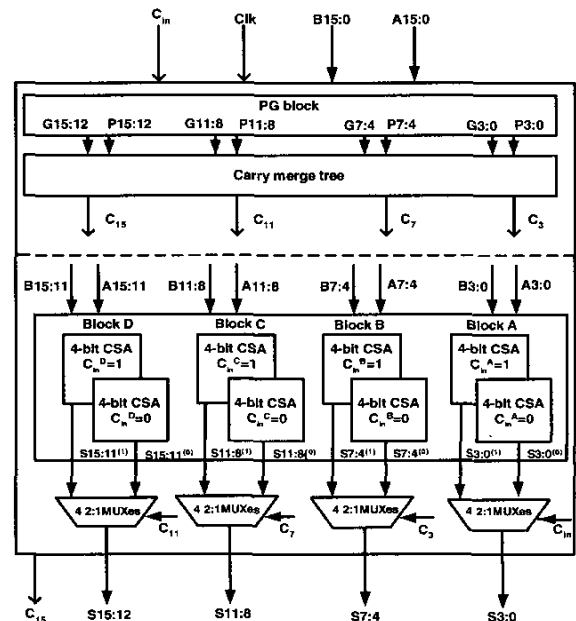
$C_{in}$ Clk B15:0 A15:0

PG block

G15:12 P15:12 G11:8 P11:8 G7:4 P7:4 G3:0 P3:0

Carry merge tree

$C_{15}$ $C_{11}$ $C_7$ $C_3$

B15:11 A15:11 B11:8 A11:8 B7:4 A7:4 B3:0 A3:0

Block D

4-bit CSA $C_{in}^D=1$

4-bit CSA $C_{in}^D=0$

Block C

4-bit CSA $C_{in}^C=1$

4-bit CSA $C_{in}^C=0$

Block B

4-bit CSA $C_{in}^B=1$

4-bit CSA $C_{in}^B=0$

Block A

4-bit CSA $C_{in}^A=1$

4-bit CSA $C_{in}^A=0$

$S15:11^{(1)}$ $S15:11^{(0)}$ $S11:8^{(1)}$ $S11:8^{(0)}$ $S7:4^{(1)}$ $S7:4^{(0)}$ $S3:0^{(1)}$ $S3:0^{(0)}$

4 2:1MUXes $C_{11}$

4 2:1MUXes $C_7$

4 2:1MUXes $C_3$

4 2:1MUXes $C_{in}$

$C_{15}$ S15:12 S11:8 S7:4 S3:0